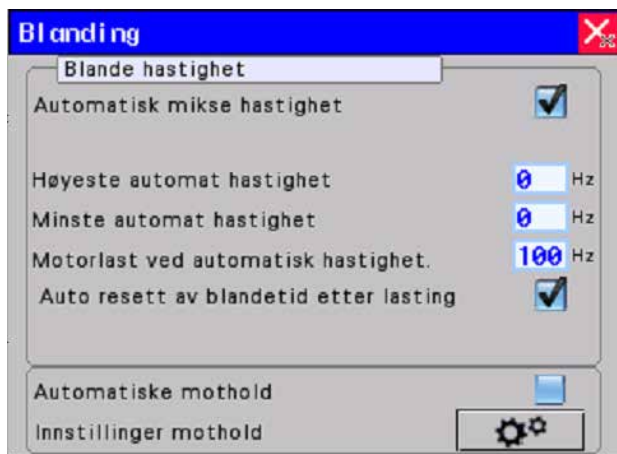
Blanding

Blande hastighet

Automatisk mikse hastighet

Høyeste automat hastighet 0 Hz

Minste automat hastighet 0 Hz

Motorlast ved automatisk hastighet. 100 Hz

Auto resett av blandetid etter lasting

Automatiske mothold

Innstillinger mothold